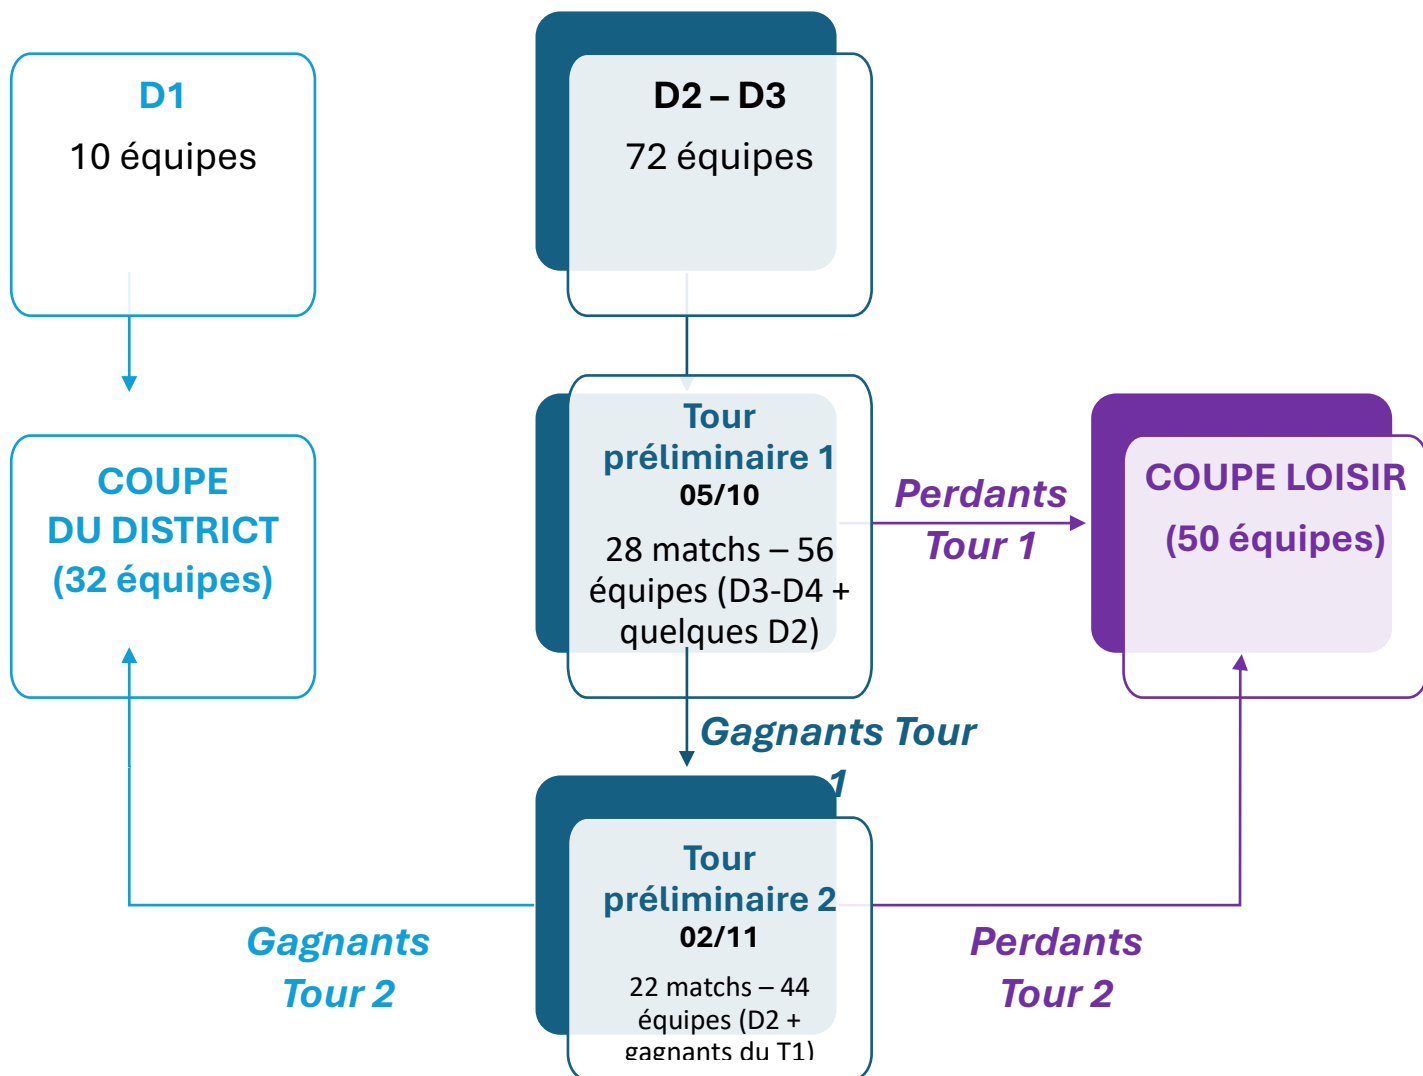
D1
10 équipes

D2 – D3
72 équipes

COUPE
DU DISTRICT
(32 équipes)

Tour préliminaire 1
05/10
28 matchs – 56 équipes (D3-D4 + quelques D2)

Perdants
Tour 1

COUPE LOISIR
(50 équipes)

Gagnants Tour 1

Tour préliminaire 2
02/11
22 matchs – 44 équipes (D2 + gagnants du T1)

Gagnants
Tour 2

Perdants
Tour 2